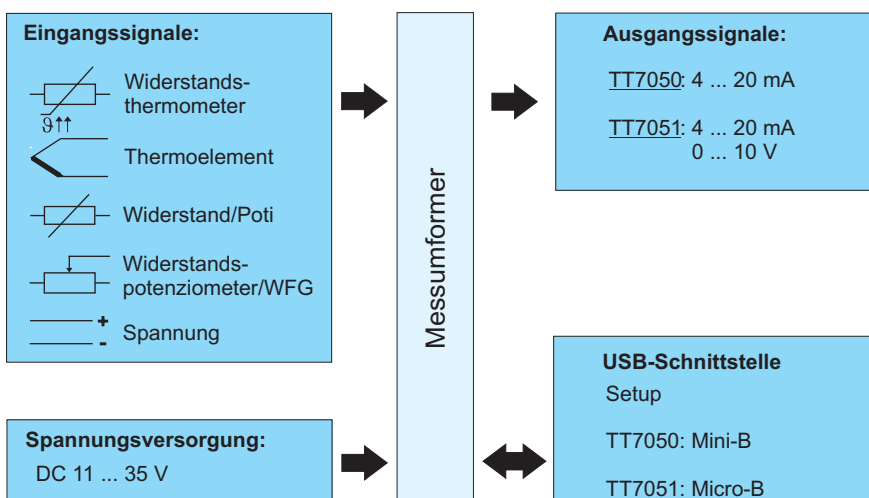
Eingangssignale:

$\vartheta\uparrow\uparrow$

Widerstandsthermometer

Thermoelement

Widerstand/Poti

Widerstandspotenziometer/WFG

+

-

Spannung

Messumformer

Ausgangssignale:

TT7050: 4 ... 20 mA

TT7051: 4 ... 20 mA
0 ... 10 V

USB-Schnittstelle

Setup

TT7050: Mini-B

TT7051: Micro-B

Spannungsversorgung:

DC 11 ... 35 V